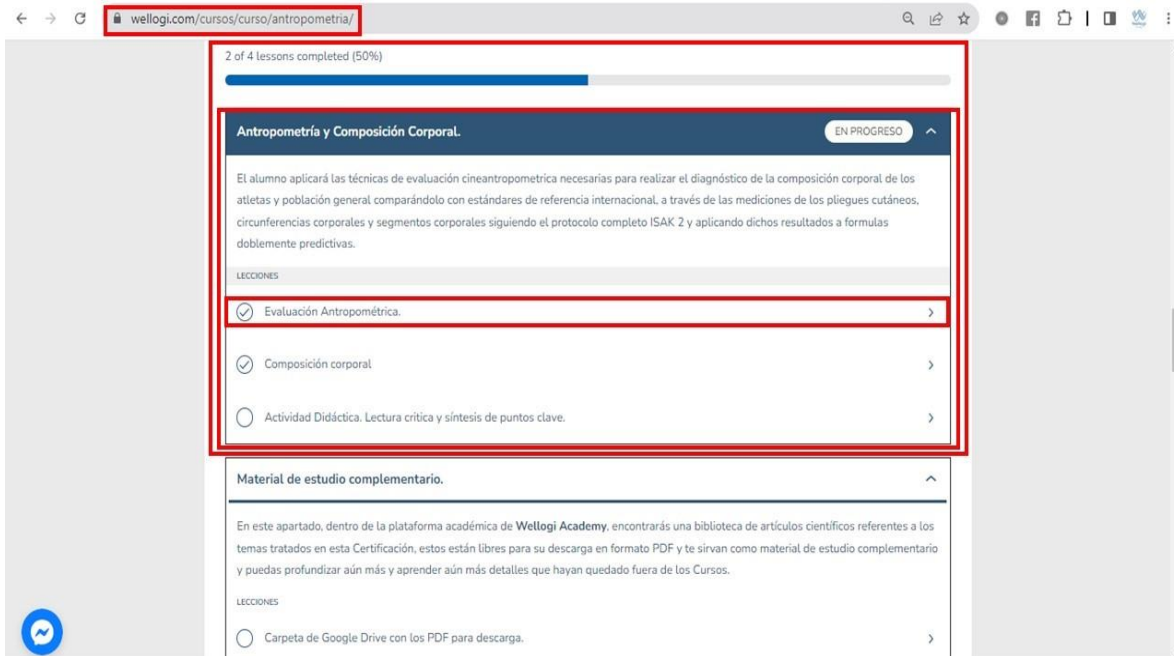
wellogi.com/cursos/curso/antropometria/

2 of 4 lessons completed (50%)

Antropometría y Composición Corporal.

EN PROGRESO

El alumno aplicará las técnicas de evaluación cineantropometrica necesarias para realizar el diagnóstico de la composición corporal de los atletas y población general comparándolo con estándares de referencia internacional, a través de las mediciones de los pliegues cutáneos, circunferencias corporales y segmentos corporales siguiendo el protocolo completo ISAK 2 y aplicando dichos resultados a formulas doblemente predictivas.

LECCIONES

Evaluación Antropométrica.

Composición corporal

Actividad Didáctica. Lectura critica y síntesis de puntos clave.

Material de estudio complementario.

En este apartado, dentro de la plataforma académica de Wellogi Academy, encontrarás una biblioteca de artículos científicos referentes a los temas tratados en esta Certificación, estos están libres para su descarga en formato PDF y te sirvan como material de estudio complementario y puedas profundizar aún más y aprender aún más detalles que hayan quedado fuera de los Cursos.

LECCIONES

Carpeta de Google Drive con los PDF para descarga.